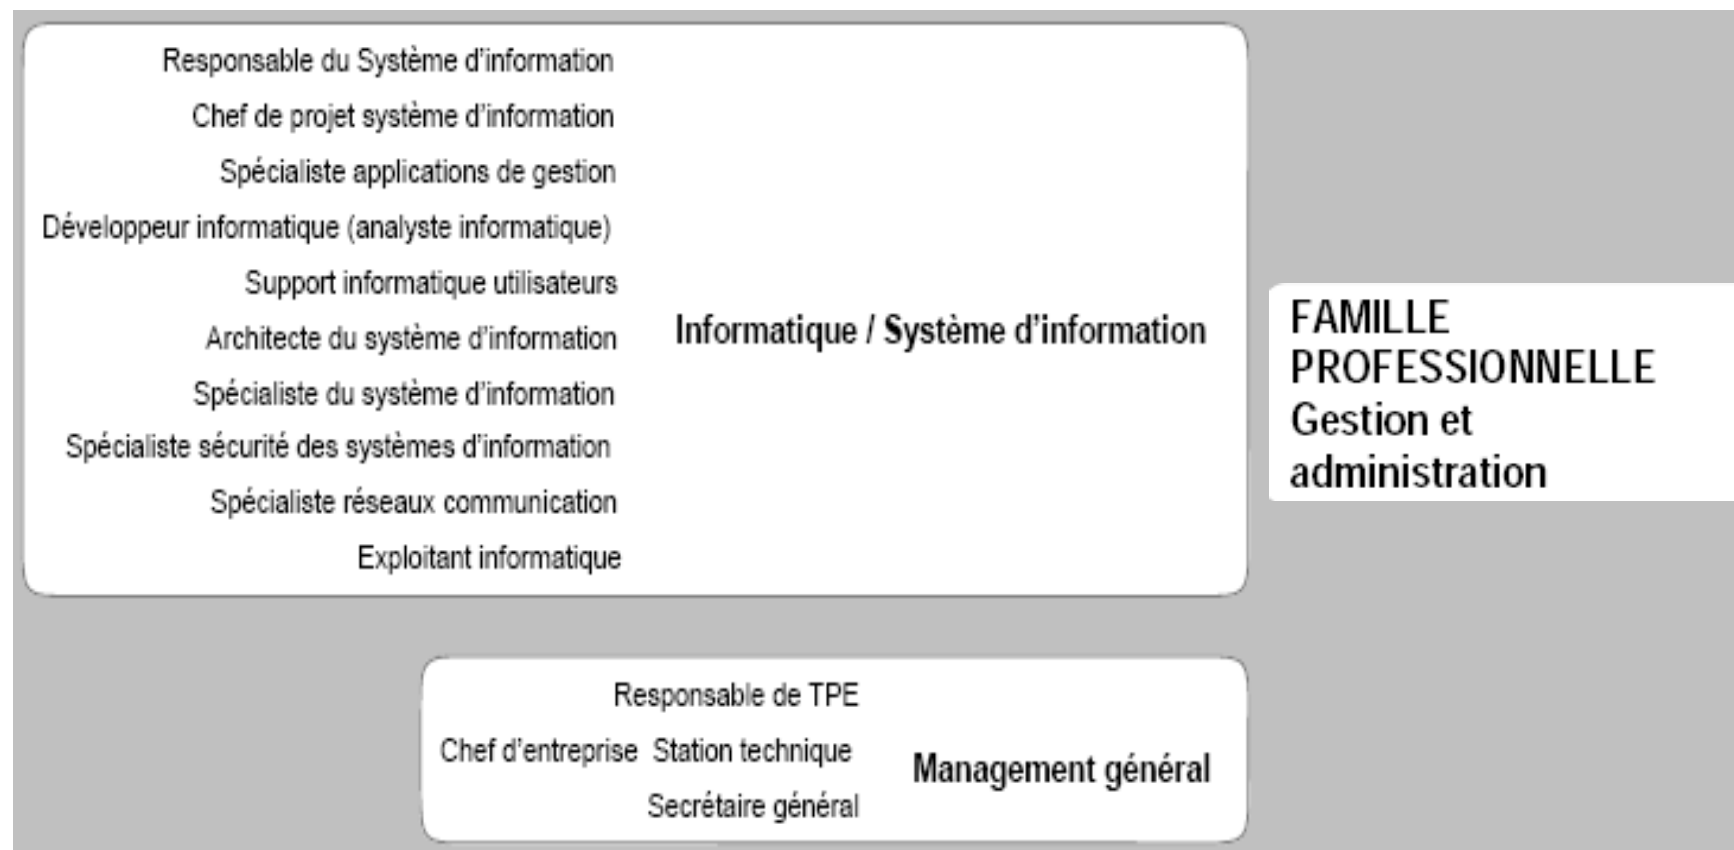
Responsable du Système d'information
Chef de projet système d'information
Spécialiste applications de gestion
Développeur informatique (analyste informatique)
Support informatique utilisateurs
Architecte du système d'information
Spécialiste du système d'information
Spécialiste sécurité des systèmes d'information
Spécialiste réseaux communication
Exploitant informatique

Informatique / Système d'information

FAMILLE PROFESSIONNELLE Gestion et administration

Responsable de TPE
Chef d'entreprise Station technique
Secrétaire général

Management général